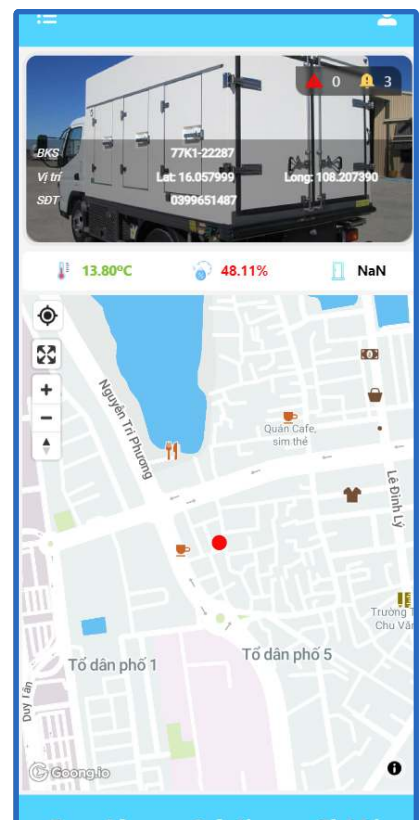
0 3

BKS 77K1-22287
Vị trí Lat: 16.057999 Long: 108.207390
SĐT 0399651487

13.80ºC 48.11% NaN

+
−

Nguyễn Tri Phương

Quán Cafe, sim thẻ

Lê Đình Lý

Trường Chu Văn

Tổ dân phố 1

Tổ dân phố 5

Duy Tân

Goong.io